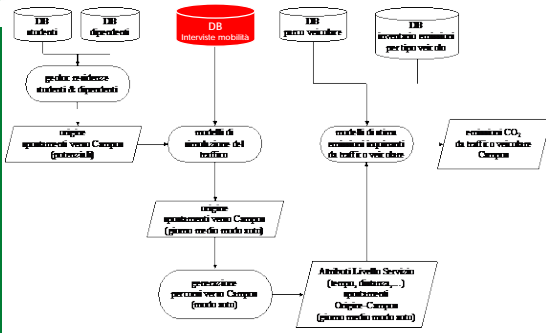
DB studenti

DB dipendenti

DB Interviste mobilità

DB parco veicolare

DB inventario emissioni per tipo veicolo

geoloc. residenze studenti & dipendenti

origine spostamenti verso Campus (potenziali)

modello di simulazione del traffico

modello di stima emissioni inquinanti da traffico veicolare

emissioni $CO_2$ da traffico veicolare Campus

origine spostamenti verso Campus (giorno medio modo auto)

generazione percorsi verso Campus (modo auto)

Attributi Livello Servizio (tempo, distanza,...) spostamenti Origine-Campus (giorno medio modo auto)